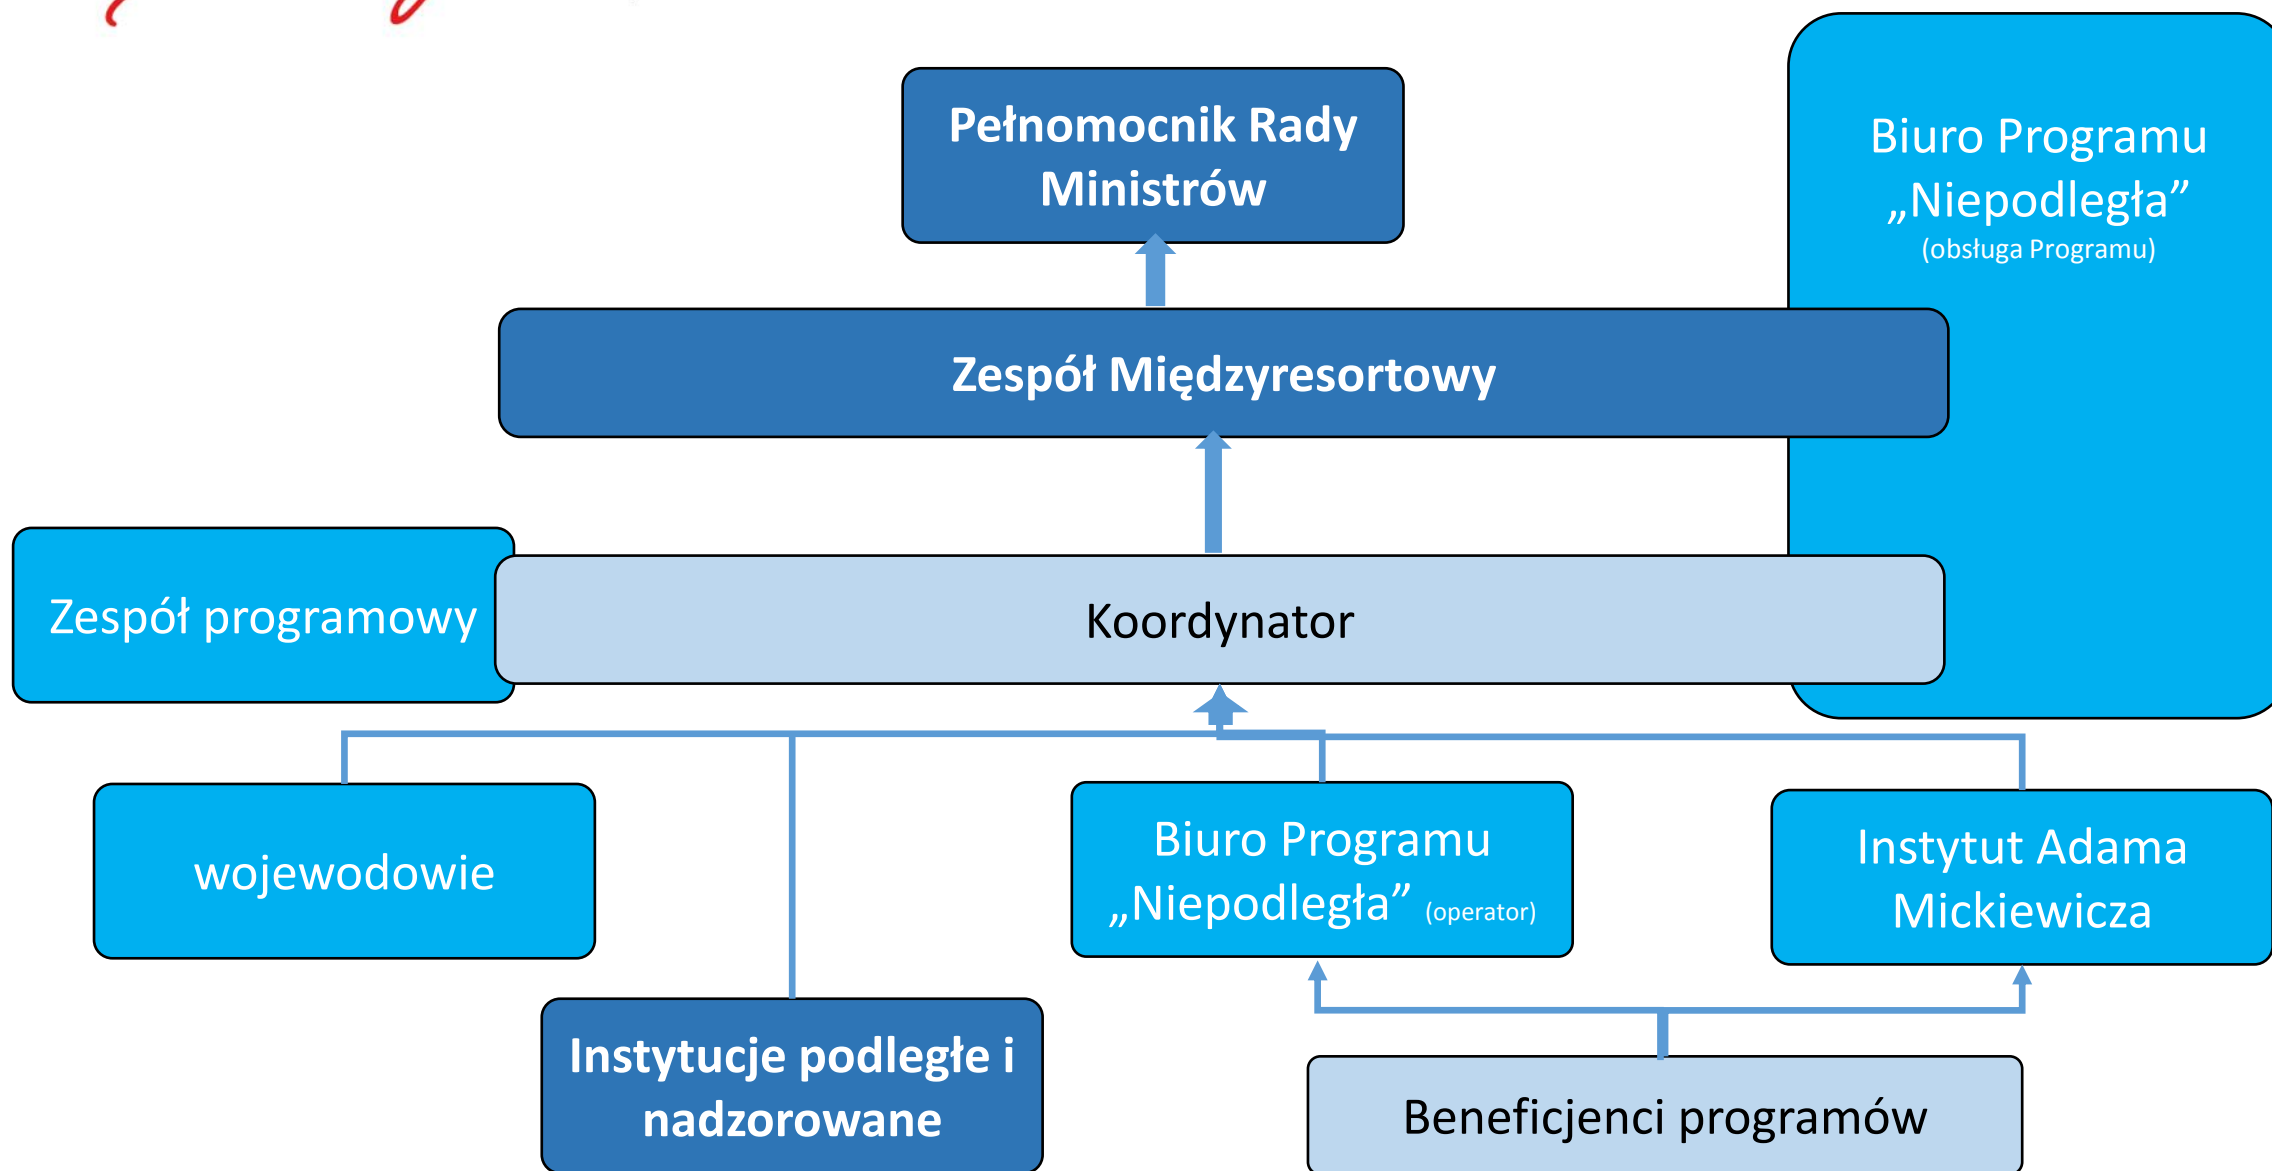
Pełnomocnik Rady Ministrów

Biuro Programu „Niepodległa” (obsługa Programu)

Zespół Międzyresortowy

Zespół programowy

Koordynator

wojewodowie

Biuro Programu „Niepodległa” (operator)

Instytut Adama Mickiewicza

Instytucje podległe i nadzorowane

Beneficjenci programów